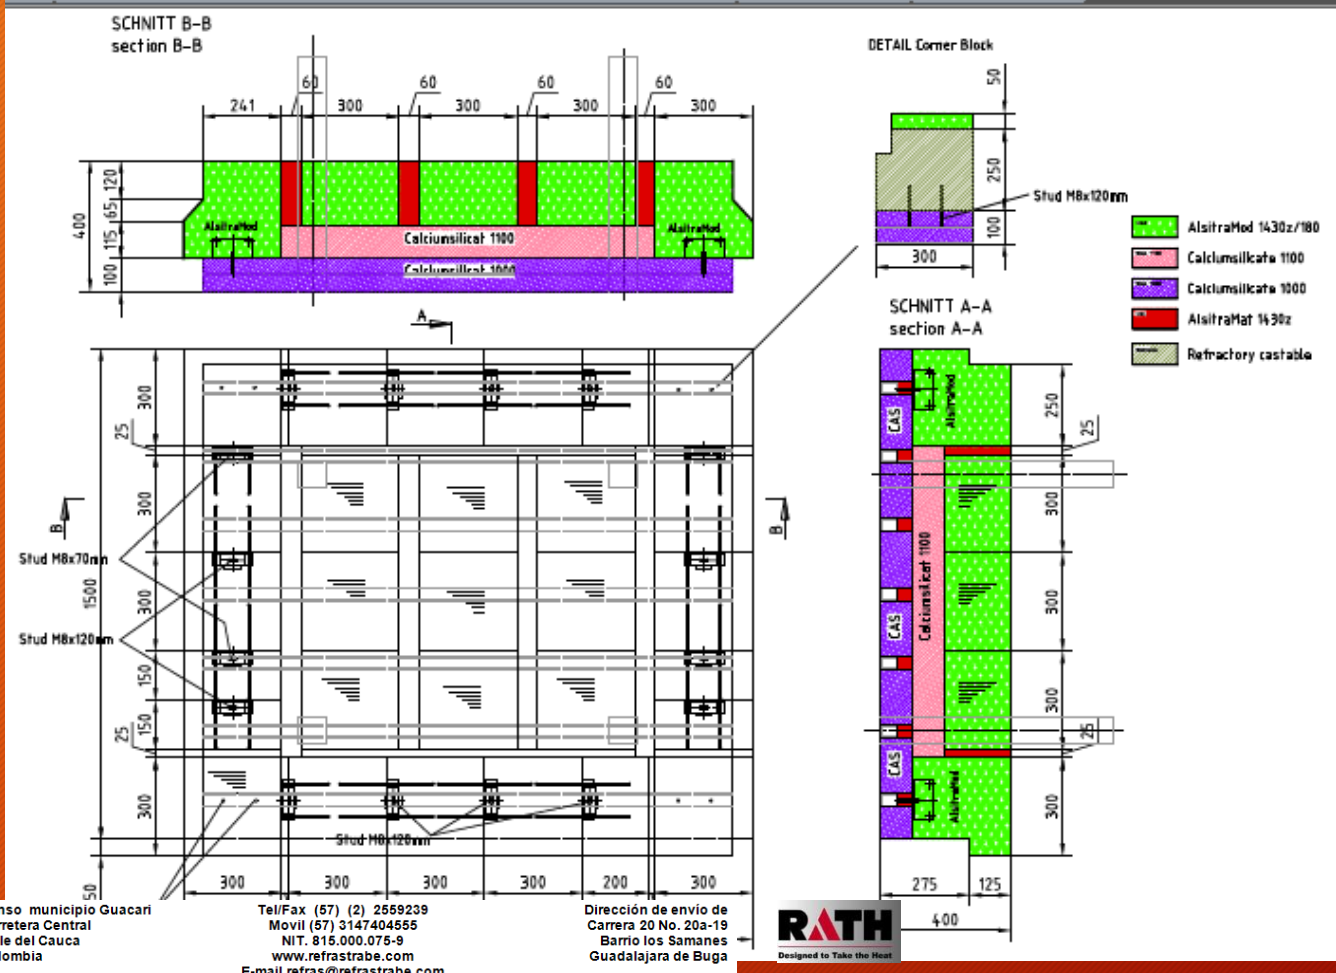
SCHNITT B-B
section B-B

60 60 60 60
241 300 300 300 300
120 65 115 100 400
AlsitraMod
Calciumsilicat 1100
AlsitraMod
Calciumsilicat 1000

DETAIL Corner Block
50
250
100
Stud M8x120mm
300

AlsitraMod 1430z/180
Calciumsilicate 1100
Calciumsilicate 1000
AlsitraMat 1430z
Refractory castable

SCHNITT A-A
section A-A

A
B
B
300
25
300
1500
300
150
150
25
300
50
Stud M8x70mm
Stud M8x120mm
Stud M8x120mm
300 300 300 300 200 300

CAS
AlsitraMod
250
25
300
Calciumsilicat 1100
CAS
300
300
25
CAS
AlsitraMod
300
275 125
400

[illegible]nso municipio Guacari
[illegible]retera Central
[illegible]le del Cauca
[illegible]lombia

Tel/Fax (57) (2) 2559239
Movil (57) 3147404555
NIT. 815.000.075-9
www.refrastrabe.com
E-mail refras@refrastrabe.com

Dirección de envío de
Carrera 20 No. 20a-19
Barrio los Samanes
Guadalajara de Buga

RATH
Designed to Take the Heat